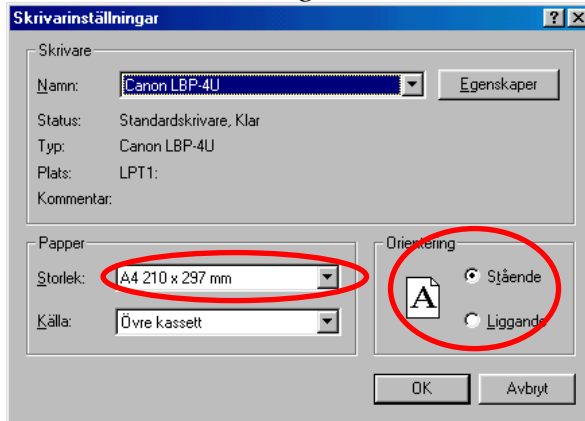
Skrivarinställningar

?
X

Skrivare

Namn: Canon LBP-4U

Egenskaper

Status: Standardskrivare, Klar
Typ: Canon LBP-4U
Plats: LPT1:
Kommentar:

Papper

Storlek: A4 210 x 297 mm

Källa: Övre kassett

Orientering

A

Stående

Liggande

OK

Avbryt